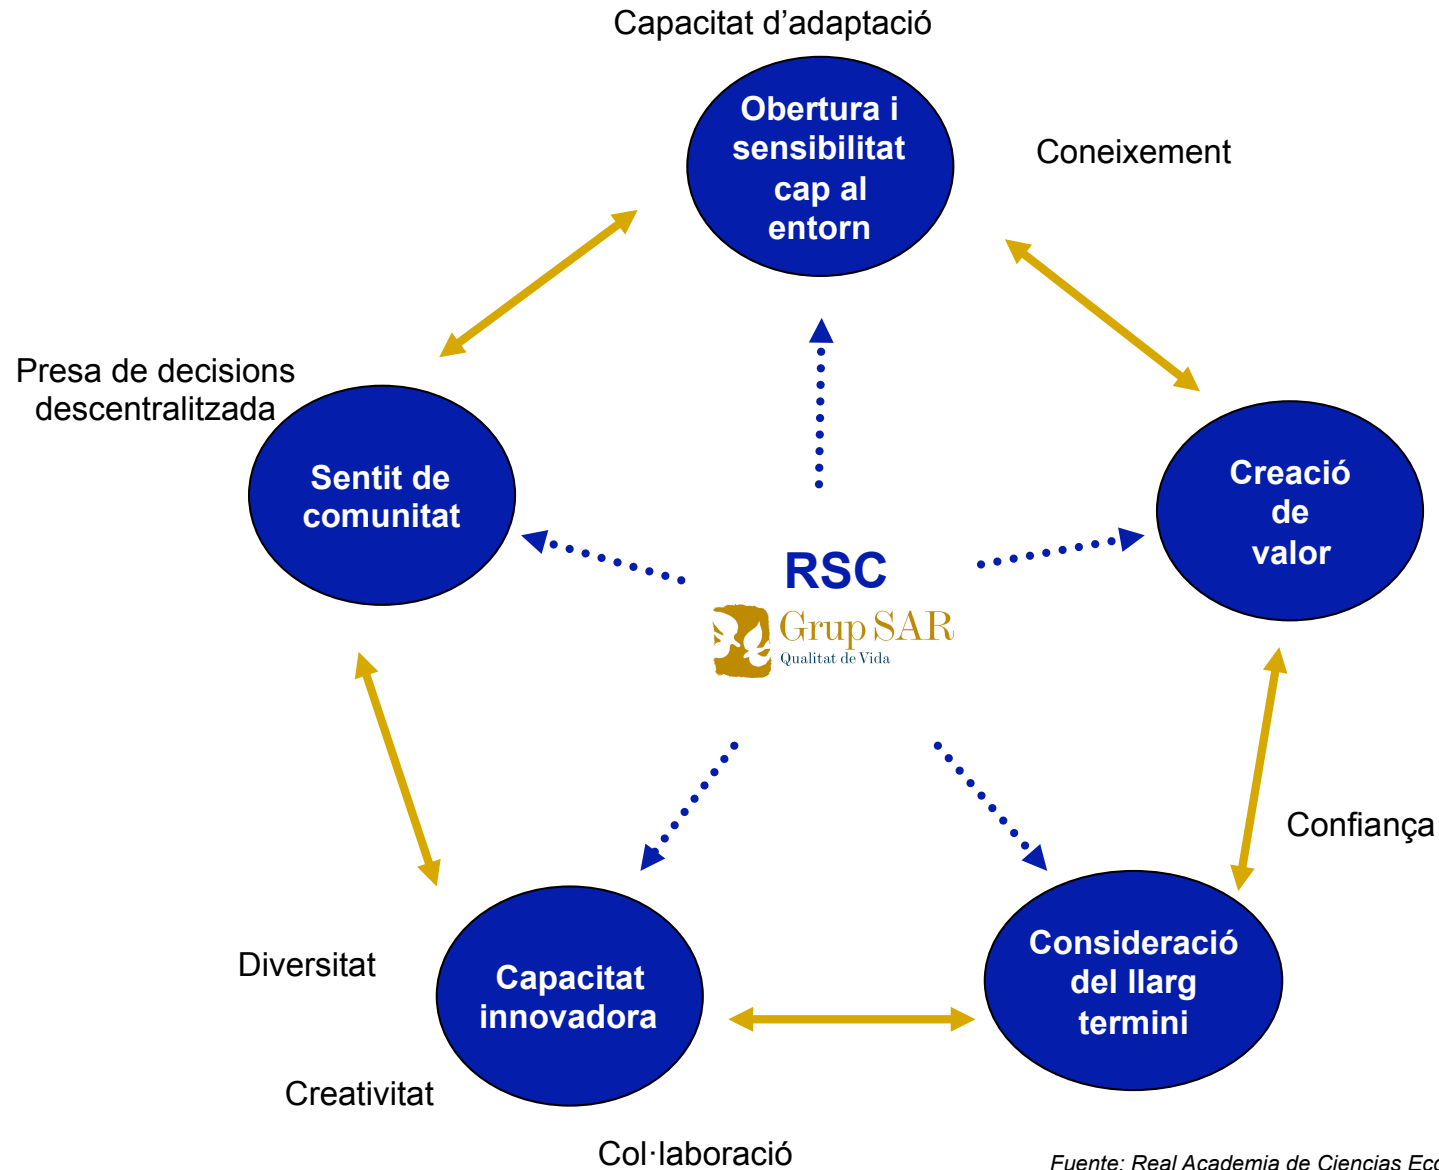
Capacitat d'adaptació

Obertura i sensibilitat cap al entorn

Coneixement

Presa de decisions descentralitzada

Sentit de comunitat

RSC

Grup SAR
Qualitat de Vida

Creació de valor

Confiança

Diversitat

Capacitat innovadora

Consideració del llarg termini

Creativitat

Col·laboració

Fuente: Real Academia de Ciencias Ec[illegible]